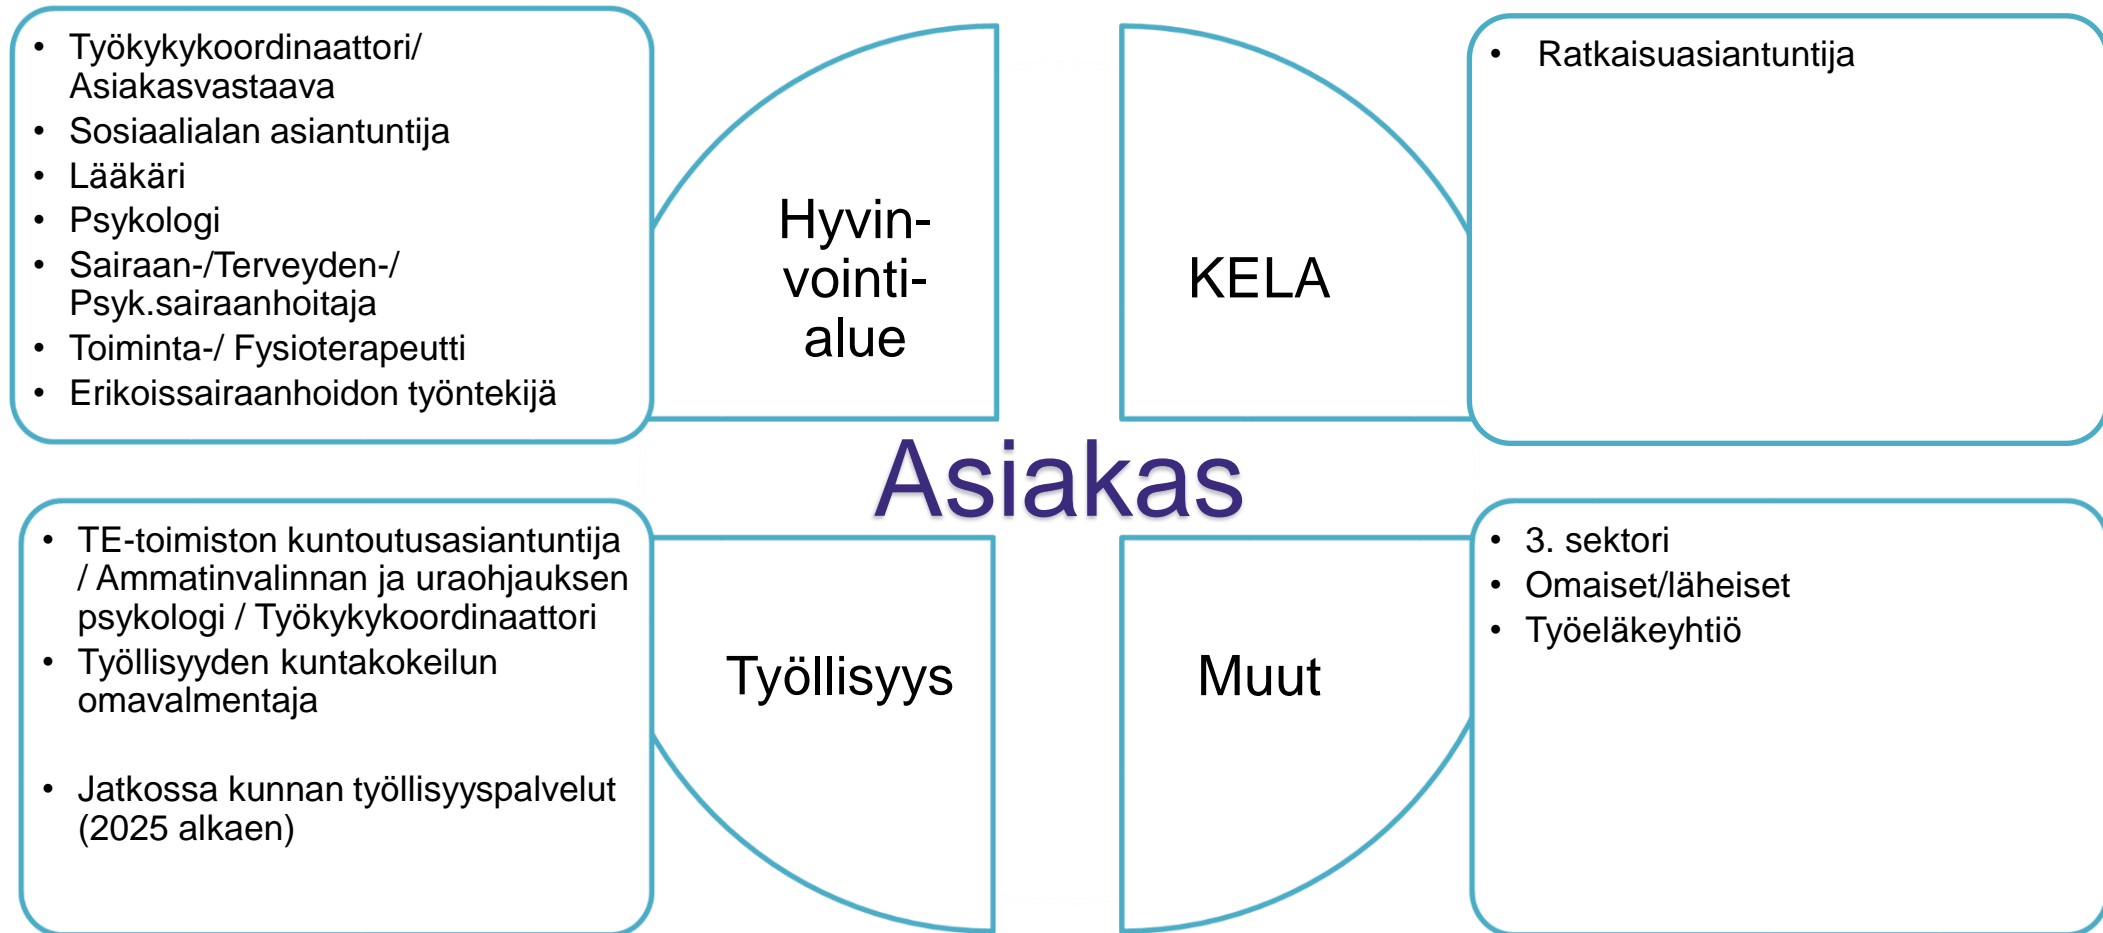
- Työkykykoordinaattori/ Asiakasvastaava
- Sosiaalialan asiantuntija
- Lääkäri
- Psykologi
- Sairaan-/Terveyden-/ Psyk.sairaanhoitaja
- Toiminta-/ Fysioterapeutti
- Erikoissairaanhoidon työntekijä

Hyvinvointialue

KELA

- Ratkaisuasiantuntija

Asiakas

- TE-toimiston kuntoutusasiantuntija / Ammatinvalinnan ja uraohjauksen psykologi / Työkykykoordinaattori
- Työllisyyden kuntakokeilun omavalmentaja

- Jatkossa kunnan työllisyyspalvelut (2025 alkaen)

Työllisyys

Muut

- 3. sektori
- Omaiset/läheiset
- Työeläkeyhtiö